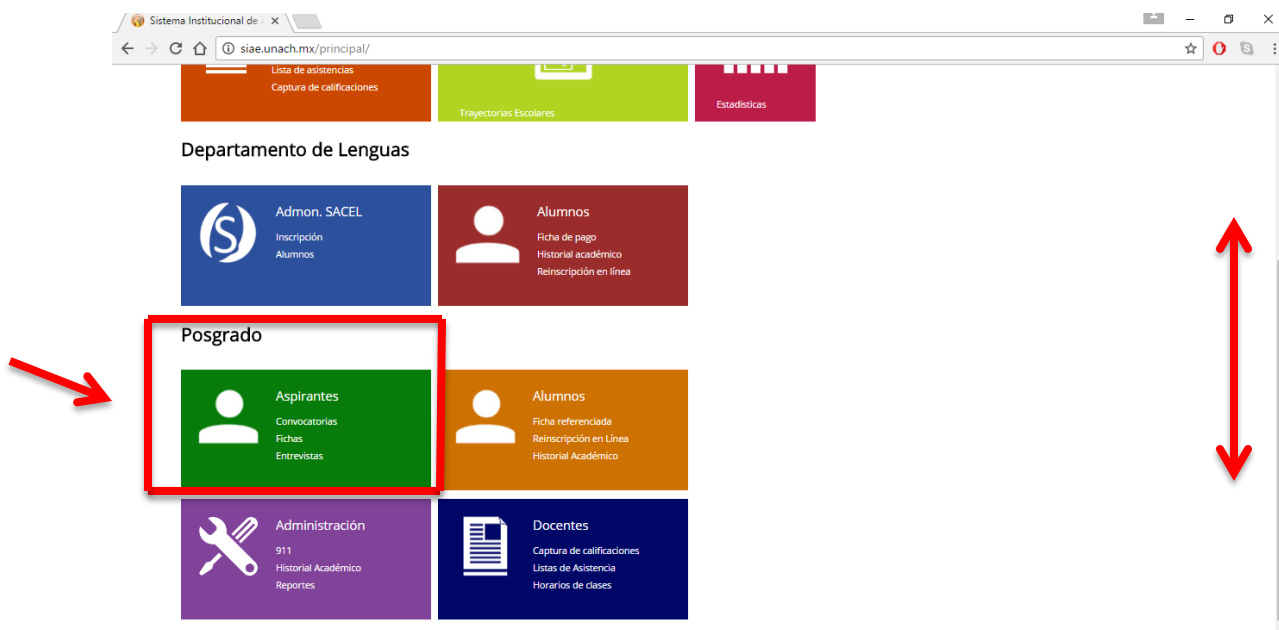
Sistema Institucional de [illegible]

siae.unach.mx/principal/

Lista de asistencias
Captura de calificaciones

Trayectorias Escolares

Estadísticas

Departamento de Lenguas

Admon. SACEL
Inscripción
Alumnos

Alumnos
Ficha de pago
Historial académico
Reinscripción en línea

Posgrado

Aspirantes
Convocatorias
Fichas
Entrevistas

Alumnos
Ficha referenciada
Reinscripción en Línea
Historial Académico

Administración
911
Historial Académico
Reportes

Docentes
Captura de calificaciones
Listas de Asistencia
Horarios de clases